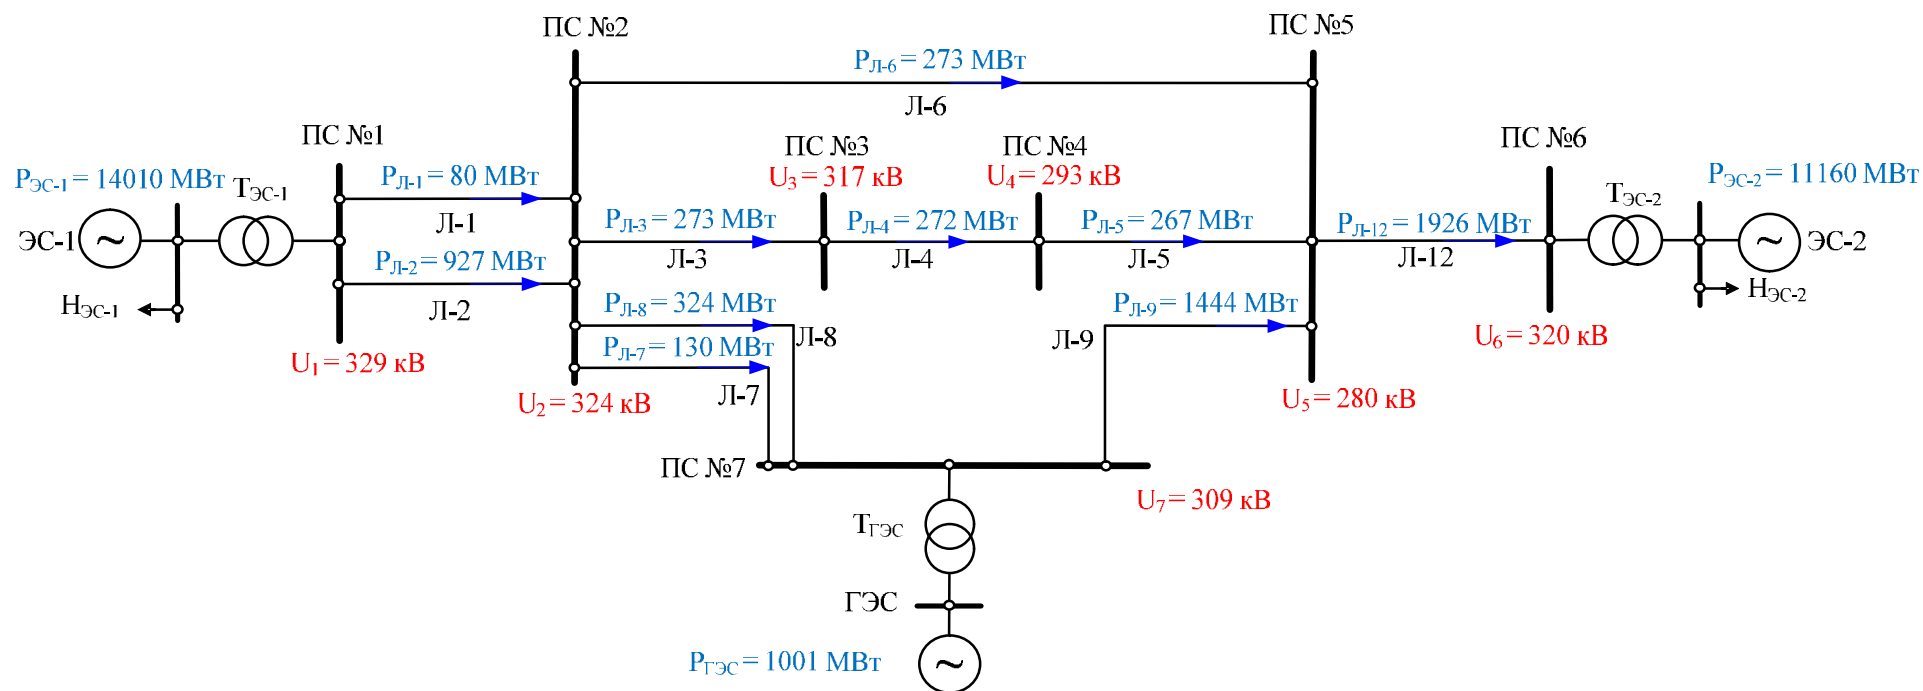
ПС №2

ПС №5

$P_{Л\text{-}6}$ = 273 МВт

Л-6

ПС №1

ПС №3

ПС №4

ПС №6

$P_{ЭС\text{-}1}$ = 14010 МВт

$Т_{ЭС\text{-}1}$

$P_{Л\text{-}1}$ = 80 МВт

$U_3$ = 317 кВ

$U_4$ = 293 кВ

$Т_{ЭС\text{-}2}$

$P_{ЭС\text{-}2}$ = 11160 МВт

Л-1

$P_{Л\text{-}3}$ = 273 МВт

$P_{Л\text{-}4}$ = 272 МВт

$P_{Л\text{-}5}$ = 267 МВт

$P_{Л\text{-}12}$ = 1926 МВт

ЭС-1

ЭС-2

$P_{Л\text{-}2}$ = 927 МВт

Л-3

Л-4

Л-5

Л-12

$Н_{ЭС\text{-}1}$

Л-2

$Н_{ЭС\text{-}2}$

$P_{Л\text{-}8}$ = 324 МВт

$P_{Л\text{-}9}$ = 1444 МВт

Л-8

Л-9

$U_6$ = 320 кВ

$U_1$ = 329 кВ

$P_{Л\text{-}7}$ = 130 МВт

$U_2$ = 324 кВ

Л-7

$U_5$ = 280 кВ

ПС №7

$U_7$ = 309 кВ

$Т_{ГЭС}$

ГЭС

$P_{ГЭС}$ = 1001 МВт